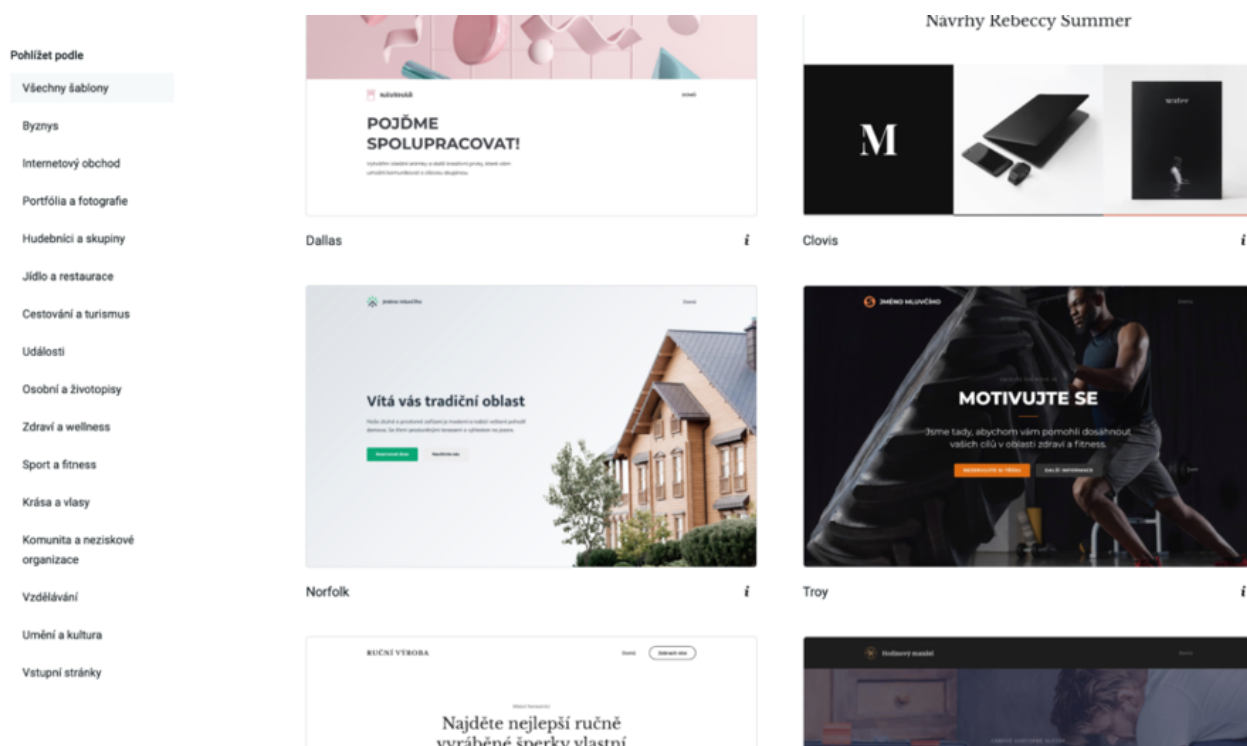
Pohlížet podle

Všechny šablony

Byznys

Internetový obchod

Portfólia a fotografie

Hudebníci a skupiny

Jídlo a restaurace

Cestování a turismus

Události

Osobní a životopisy

Zdraví a wellness

Sport a fitness

Krása a vlasy

Komunita a neziskové organizace

Vzdělávání

Umění a kultura

Vstupní stránky

NÁVRHÁŘ

POJĎME SPOLUPRACOVAT!

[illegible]

Dallas

i

Návrhy Rebeccy Summer

M

Clovis

i

Jméno mluvčího

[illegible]

Vítá vás tradiční oblast

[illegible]

Norfolk

i

JMÉNO MLUVČÍHO

MOTIVUJTE SE

Jsme tady, abychom vám pomohli dosáhnout vašich cílů v oblasti zdraví a fitness.

REZERVUJTE SI TŘÍDU

DALŠÍ INFORMACE

Troy

i

RUČNÍ VÝROBA

Najděte nejlepší ručně vyráběné šperky vlastní

Hodinový manžel